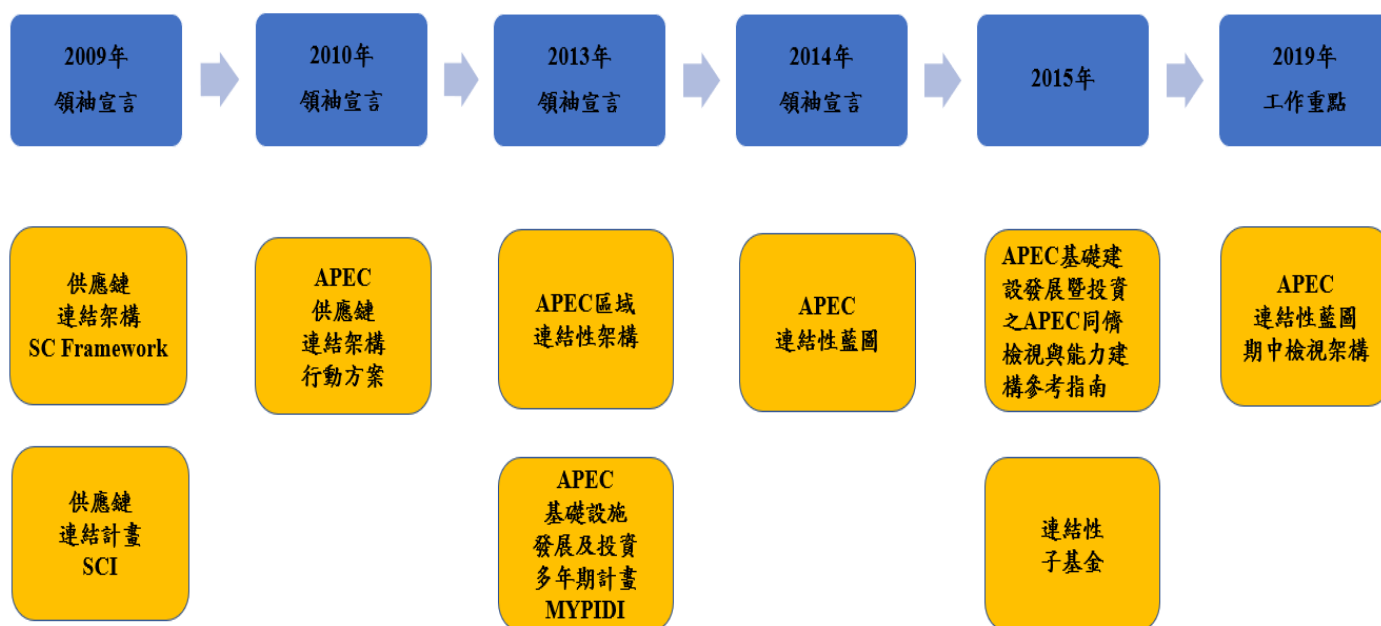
2009年
領袖宣言

2010年
領袖宣言

2013年
領袖宣言

2014年
領袖宣言

2015年

2019年
工作重點

供應鏈
連結架構
SC Framework

供應鏈
連結計畫
SCI

APEC
供應鏈
連結架構
行動方案

APEC區域
連結性架構

APEC
基礎設施
發展及投資
多年期計畫
MYPIDI

APEC
連結性藍圖

APEC基礎建設發展暨投資之APEC同儕檢視與能力建構參考指南

連結性
子基金

APEC
連結性藍圖
期中檢視架構